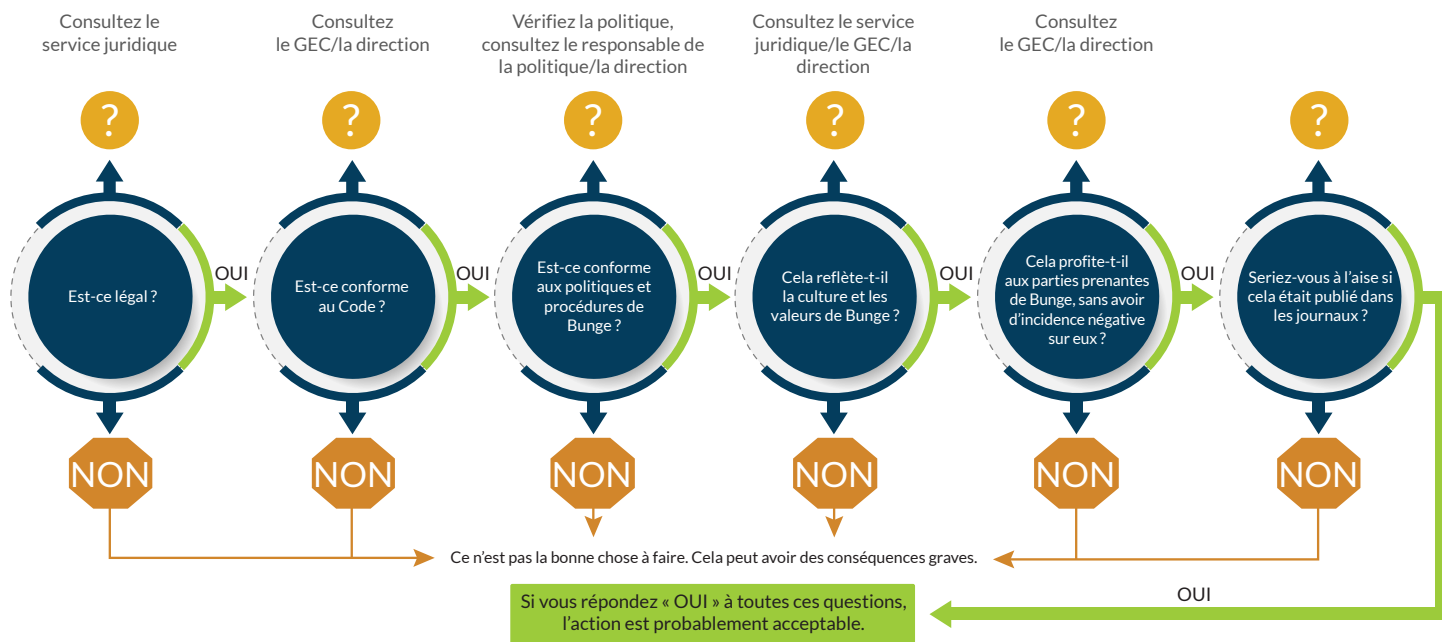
Consultez le service juridique

Consultez le GEC/la direction

Vérifiez la politique, consultez le responsable de la politique/la direction

Consultez le service juridique/le GEC/la direction

Consultez le GEC/la direction

?

?

?

?

?

?

Est-ce légal ?

OUI

Est-ce conforme au Code ?

OUI

Est-ce conforme aux politiques et procédures de Bunge ?

OUI

Cela reflète-t-il la culture et les valeurs de Bunge ?

OUI

Cela profite-t-il aux parties prenantes de Bunge, sans avoir d'incidence négative sur eux ?

OUI

Seriez-vous à l'aise si cela était publié dans les journaux ?

NON

NON

NON

NON

NON

NON

Ce n'est pas la bonne chose à faire. Cela peut avoir des conséquences graves.

OUI

Si vous répondez « OUI » à toutes ces questions, l'action est probablement acceptable.